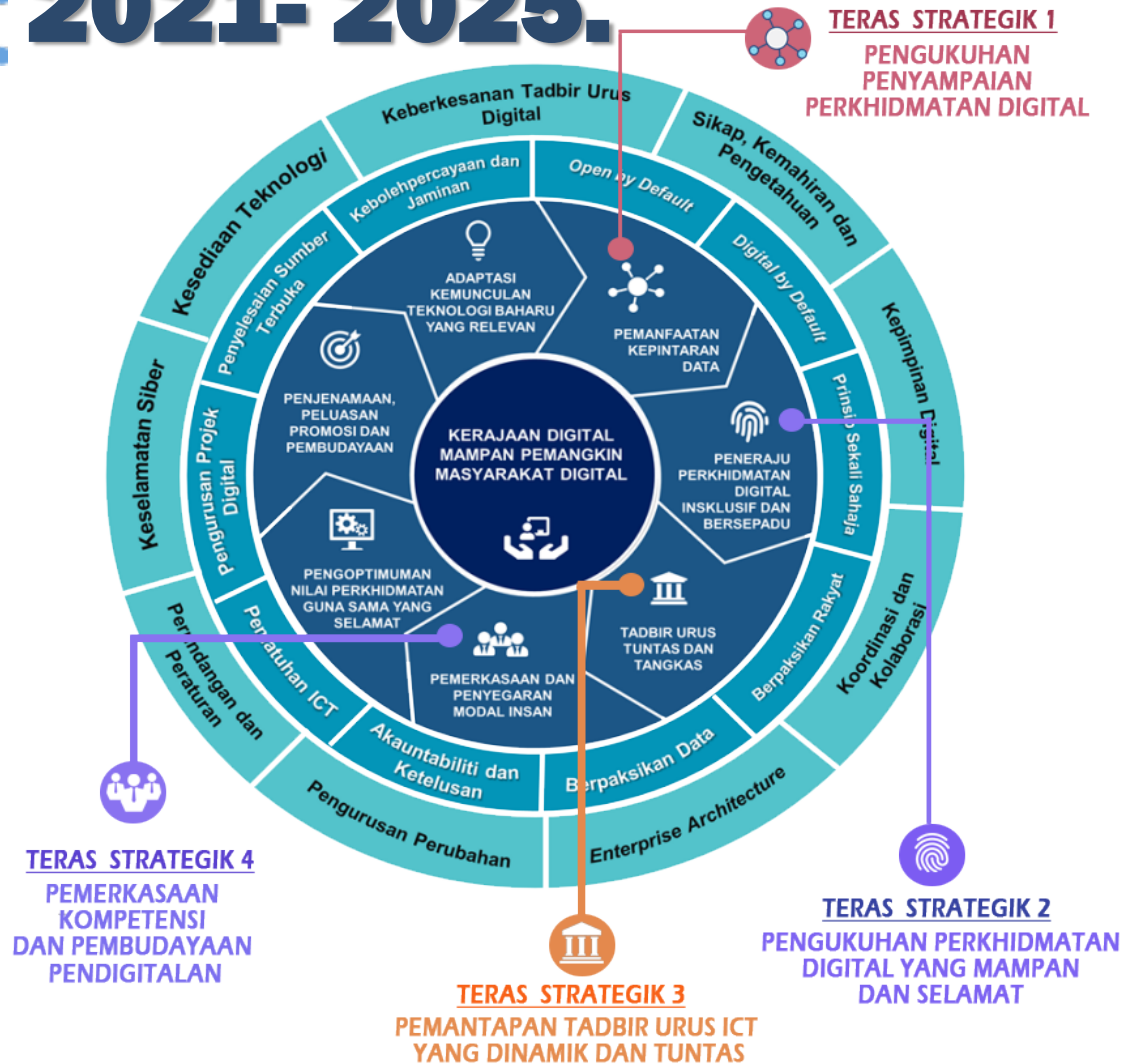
2021- 2025.

TERAS STRATEGIK 1
PENGUKUHAN PENYAMPAIAN PERKHIDMATAN DIGITAL

Keberkesanan Tadbir Urus Digital

Sikap, Kemahiran dan Pengetahuan

Kepimpinan Digital

Koordinasi dan Kolaborasi

Enterprise Architecture

Pengurusan Perubahan

Perundangan dan Peraturan

Keselamatan Siber

Kesediaan Teknologi

Kebolehpercayaan dan Jaminan

Open by Default

Digital by Default

Prinsip Sekali Sahaja

Berpaksikan Rakyat

Berpaksikan Data

Akauntabiliti dan Ketelusan

Pematuhan ICT

Pengurusan Projek Digital

Penyelesaian Sumber Terbuka

ADAPTASI KEMUNCULAN TEKNOLOGI BAHARU YANG RELEVAN

PEMANFAATAN KEPINTARAN DATA

PENERAJU PERKHIDMATAN DIGITAL INSKLUSIF DAN BERSEPADU

TADBIR URUS TUNTAS DAN TANGKAS

PEMERKASAAN DAN PENYEGARAN MODAL INSAN

PENGOPTIMUMAN NILAI PERKHIDMATAN GUNA SAMA YANG SELAMAT

PENJENAMAAN, PELUASAN PROMOSI DAN PEMBUDAYAAN

KERAJAAN DIGITAL MAMPAN PEMANGKIN MASYARAKAT DIGITAL

TERAS STRATEGIK 4
PEMERKASAAN KOMPETENSI DAN PEMBUDAYAAN PENDIGITALAN

TERAS STRATEGIK 2
PENGUKUHAN PERKHIDMATAN DIGITAL YANG MAMPAN DAN SELAMAT

TERAS STRATEGIK 3
PEMANTAPAN TADBIR URUS ICT YANG DINAMIK DAN TUNTAS